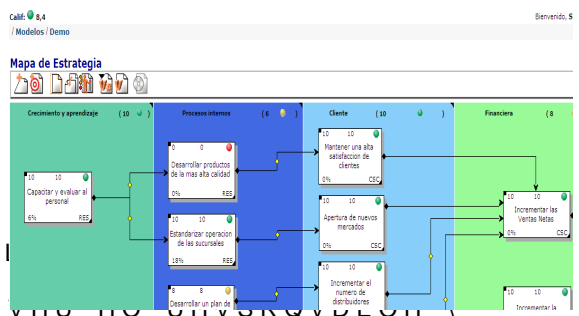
Calif: 8,4

Bienvenido, S

/ Modelos / Demo

Mapa de Estrategia

Crecimiento y aprendizaje (10

Procesos internos (6

Cliente (10

Financiera (8

10 10
Capacitar y evaluar al personal
6% RES

0 0
Desarrollar productos de la mas alta calidad
0% RES

10 10
Estandarizar operacion de las sucursales
18% RES

8 8
Desarrollar un plan de

10 10
Mantener una alta satisfaccion de clientes
0% CSC

10 10
Apertura de nuevos mercados
0% CSC

10 10
Incrementar el numero de distribuidores

10 10
Incrementar las Ventas Netas
0% CSC

10 10
Incrementar la

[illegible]